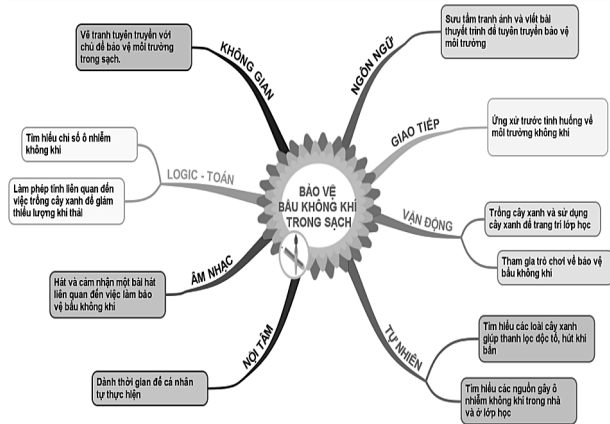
BẢO VỆ BẦU KHÔNG KHÍ TRONG SẠCH

KHÔNG GIAN

Vẽ tranh tuyên truyền với chủ đề bảo vệ môi trường trong sạch.

NGÔN NGỮ

Sưu tầm tranh ảnh và viết bài thuyết trình để tuyên truyền bảo vệ môi trường

GIAO TIẾP

Ứng xử trước tình huống về môi trường không khí

VẬN ĐỘNG

Trồng cây xanh và sử dụng cây xanh để trang trí lớp học

Tham gia trò chơi về bảo vệ bầu không khí

TỰ NHIÊN

Tìm hiểu các loài cây xanh giúp thanh lọc độc tố, hút khí bẩn

Tìm hiểu các nguồn gây ô nhiễm không khí trong nhà và ở lớp học

NỘI TÂM

Dành thời gian để cá nhân tự thực hiện

ÂM NHẠC

Hát và cảm nhận một bài hát liên quan đến việc làm bảo vệ bầu không khí

LOGIC - TOÁN

Tìm hiểu chỉ số ô nhiễm không khí

Làm phép tính liên quan đến việc trồng cây xanh để giảm thiểu lượng khí thải